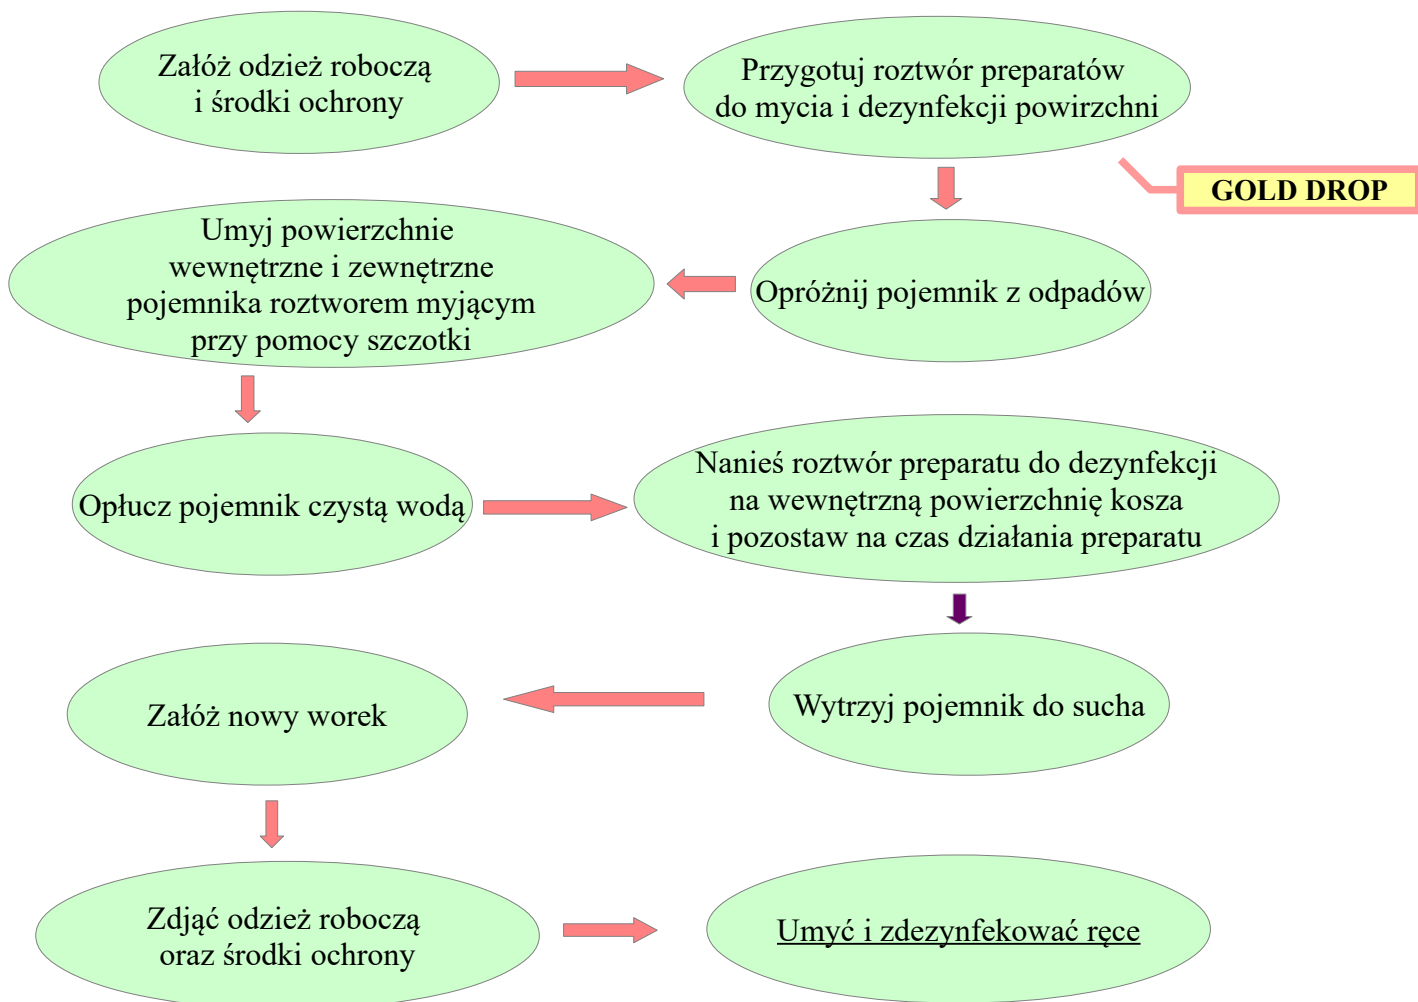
Załóż odzież roboczą i środki ochrony

Przygotuj roztwór preparatów do mycia i dezynfekcji powirzchni

GOLD DROP

Opróżnij pojemnik z odpadów

Umyj powierzchnie wewnętrzne i zewnętrzne pojemnika roztworem myjącym przy pomocy szczotki

Opłucz pojemnik czystą wodą

Nanieś roztwór preparatu do dezynfekcji na wewnętrzną powierzchnię kosza i pozostaw na czas działania preparatu

Wytrzyj pojemnik do sucha

Załóż nowy worek

Zdjąć odzież roboczą oraz środki ochrony

Umyć i zdezynfekować ręce